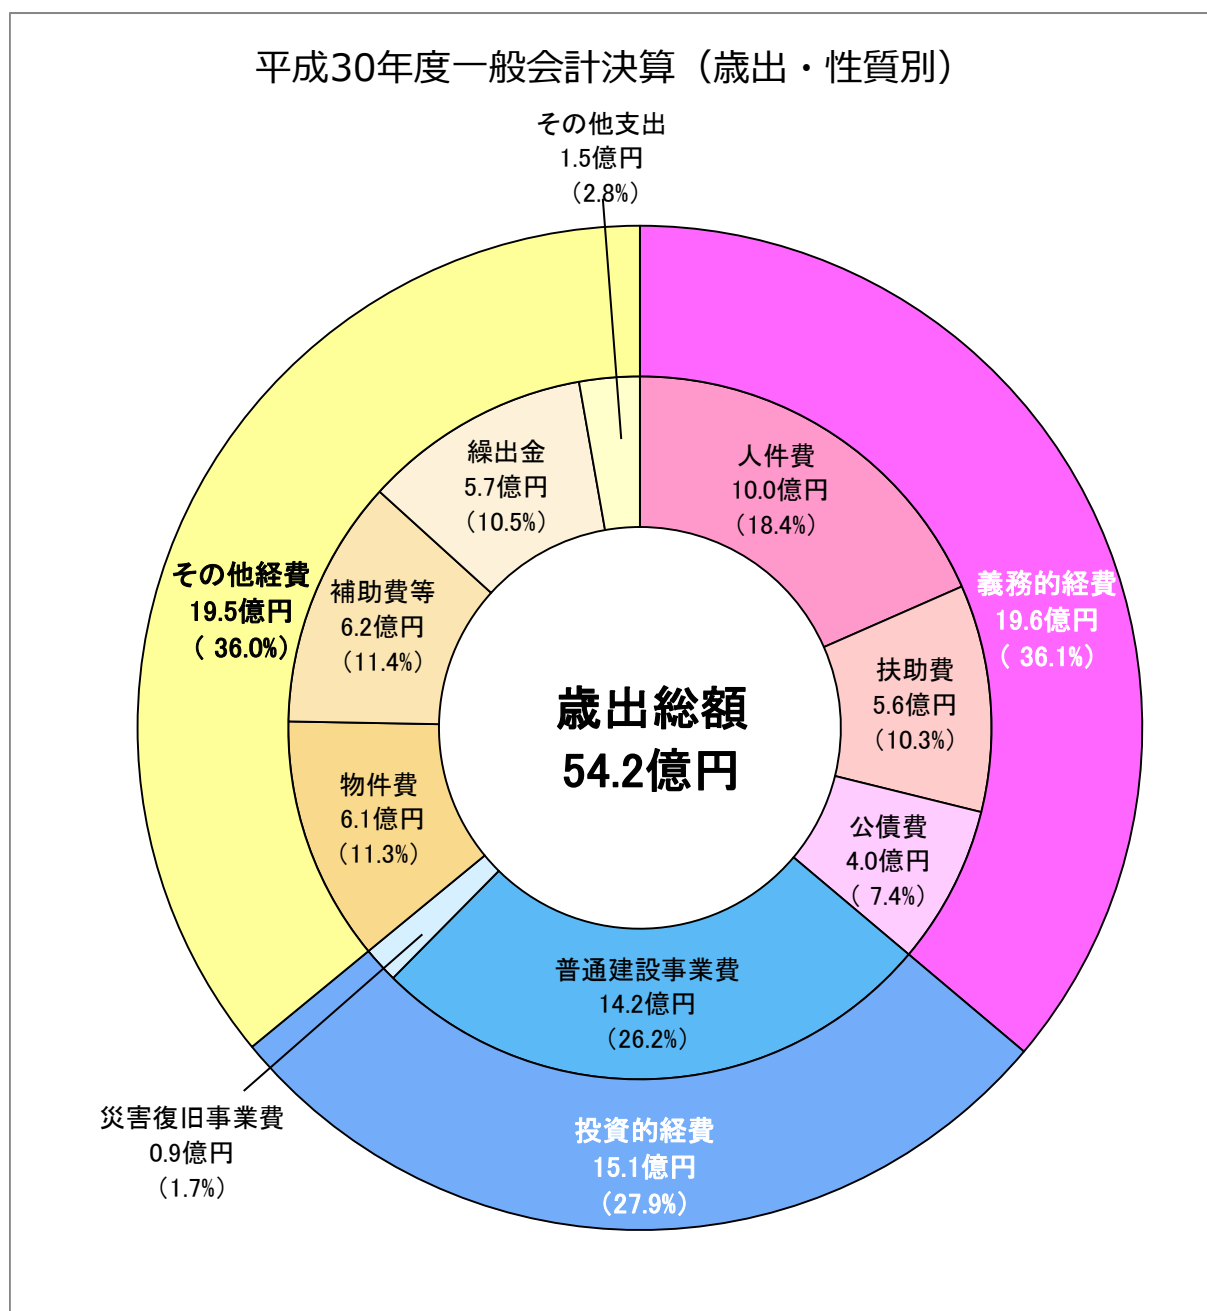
平成30年度一般会計決算（歳出・性質別）

その他支出
1.5億円
（2.8%）

繰出金
5.7億円
（10.5%）

人件費
10.0億円
（18.4%）

義務的経費
19.6億円
（36.1%）

その他経費
19.5億円
（36.0%）

補助費等
6.2億円
（11.4%）

扶助費
5.6億円
（10.3%）

歳出総額
54.2億円

物件費
6.1億円
（11.3%）

公債費
4.0億円
（7.4%）

普通建設事業費
14.2億円
（26.2%）

災害復旧事業費
0.9億円
（1.7%）

投資的経費
15.1億円
（27.9%）